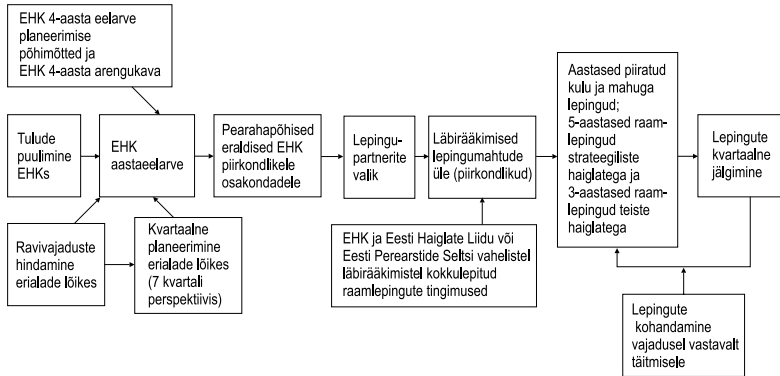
EHK 4-aasta eelarve planeerimise põhimõtted ja EHK 4-aasta arengukava

Tulude puulimine EHKs

EHK aastaeelarve

Pearahapõhised eraldised EHK piirkondlikele osakondadele

Lepingupartnerite valik

Läbirääkimised lepingumahtude üle (piirkondlikud)

Aastased piiratud kulu ja mahuga lepingud; 5-aastased raamlepingud strateegiliste haiglatega ja 3-aastased raamlepingud teiste haiglatega

Lepingute kvartaalne jälgimine

Ravivajaduste hindamine erialade lõikes

Kvartaalne planeerimine erialade lõikes (7 kvartali perspektiivis)

EHK ja Eesti Haiglate Liidu või Eesti Perearstide Seltsi vahelistel läbirääkimistel kokkulepitud raamlepingute tingimused

Lepingute kohandamine vajadusel vastavalt täitmisele